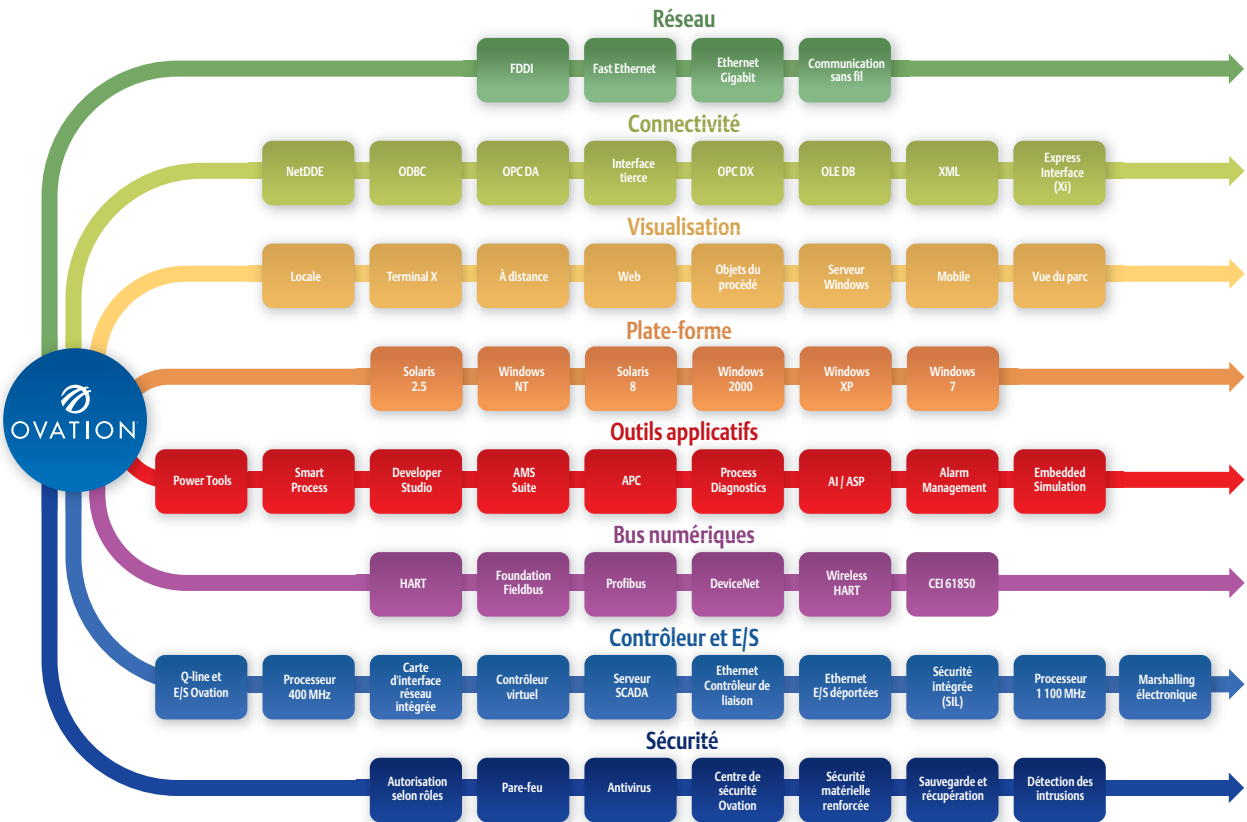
OVATION

Réseau

FDDI

Fast Ethernet

Ethernet Gigabit

Communication sans fil

Connectivité

NetDDE

ODBC

OPC DA

Interface tierce

OPC DX

OLE DB

XML

Express Interface (Xi)

Visualisation

Locale

Terminal X

À distance

Web

Objets du procédé

Serveur Windows

Mobile

Vue du parc

Plate-forme

Solaris 2.5

Windows NT

Solaris 8

Windows 2000

Windows XP

Windows 7

Outils applicatifs

Power Tools

Smart Process

Developer Studio

AMS Suite

APC

Process Diagnostics

AI / ASP

Alarm Management

Embedded Simulation

Bus numériques

HART

Foundation Fieldbus

Profibus

DeviceNet

Wireless HART

CEI 61850

Contrôleur et E/S

Q-line et E/S Ovation

Processeur 400 MHz

Carte d'interface réseau intégrée

Contrôleur virtuel

Serveur SCADA

Ethernet Contrôleur de liaison

Ethernet E/S déportées

Sécurité intégrée (SIL)

Processeur 1 100 MHz

Marshalling électronique

Sécurité

Autorisation selon rôles

Pare-feu

Antivirus

Centre de sécurité Ovation

Sécurité matérielle renforcée

Sauvegarde et récupération

Détection des intrusions